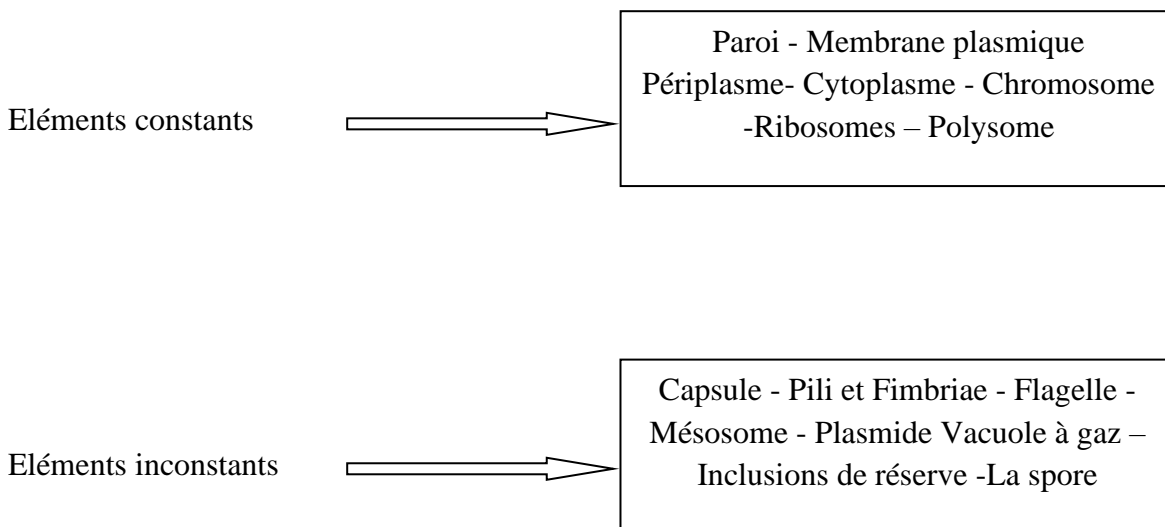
Eléments constants

Paroi - Membrane plasmique Périplasme- Cytoplasme - Chromosome -Ribosomes – Polysome

Eléments inconstants

Capsule - Pili et Fimbriae - Flagelle - Mésosome - Plasmide Vacuole à gaz – Inclusions de réserve -La spore